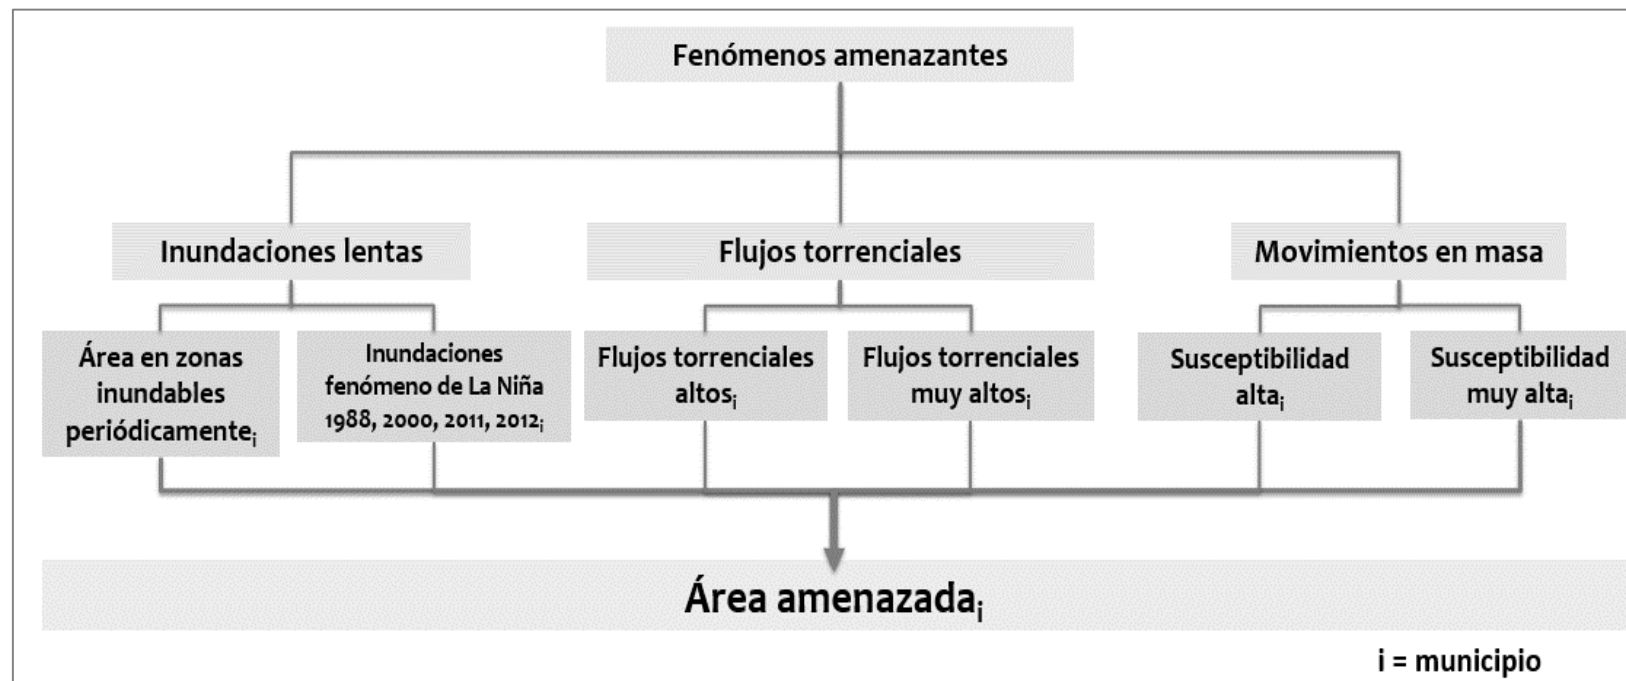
Fenómenos amenazantes

Inundaciones lentas

Flujos torrenciales

Movimientos en masa

Área en zonas inundables periódicamente$_i$

Inundaciones fenómeno de La Niña 1988, 2000, 2011, 2012$_i$

Flujos torrenciales altos$_i$

Flujos torrenciales muy altos$_i$

Susceptibilidad alta$_i$

Susceptibilidad muy alta$_i$

Área amenazada$_i$

i = municipio